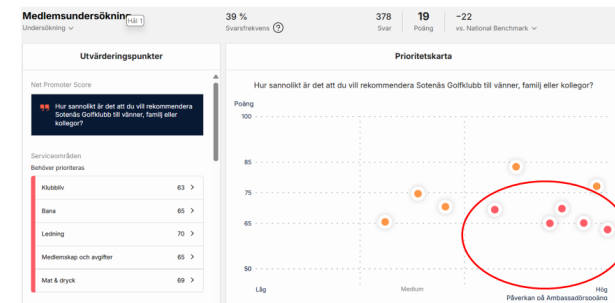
Medlemsundersökning Hål 1
Undersökning

39 %
Svarsfrekvens ?

378
Svar

19
Poäng

−22
vs. National Benchmark

Utvärderingspunkter

Net Promoter Score

Hur sannolikt är det att du vill rekommendera Sotenäs Golfklubb till vänner, familj eller kollegor?

Serviceområden

Behöver prioriteras

| | | |
|---|---|---|
| Klubbliv | 63 | > |
| Bana | 65 | > |
| Ledning | 70 | > |
| Medlemskap och avgifter | 65 | > |
| Mat & dryck | 69 | > |

Prioritetskarta

Hur sannolikt är det att du vill rekommendera Sotenäs Golfklubb till vänner, familj eller kollegor?

Poäng

100

85

75

65

50

Låg

Medium

Hög

Påverkan på Ambassadörsscore